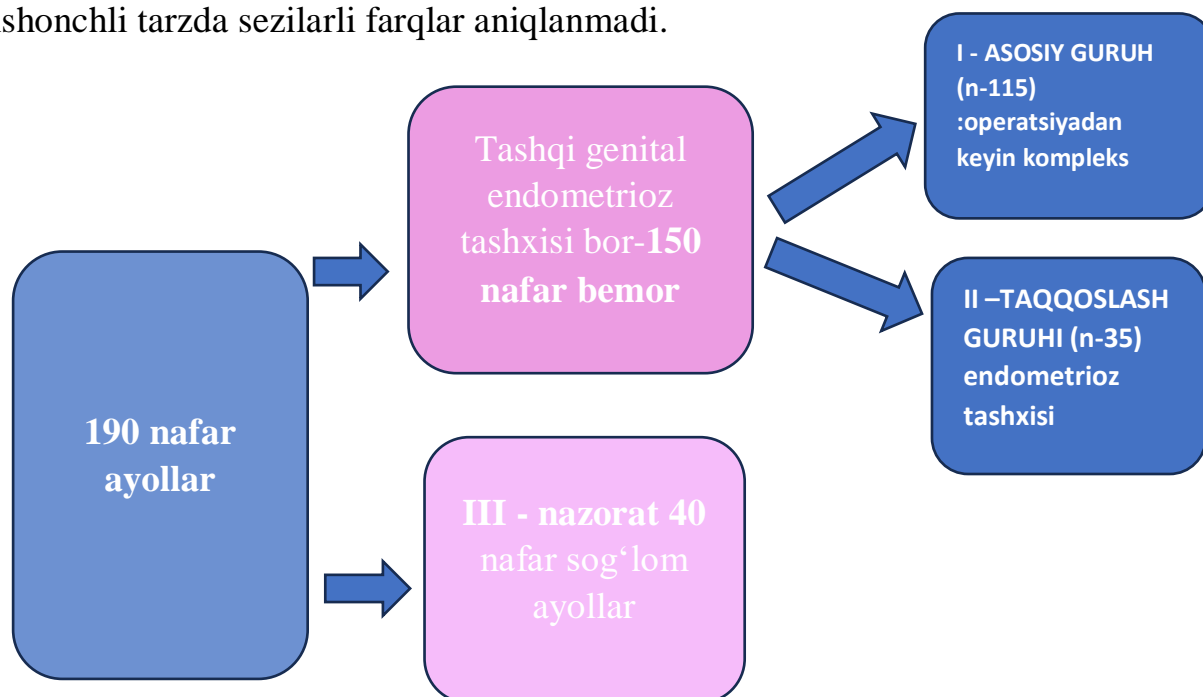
shonchli tarzda sezilarli farqlar aniqlanmadi.

190 nafar ayollar

Tashqi genital endometrioz tashxisi bor-150 nafar bemor

III - nazorat 40 nafar sog‘lom ayollar

I - ASOSIY GURUH (n-115) :operatsiyadan keyin kompleks

II –TAQQOSLASH GURUHI (n-35) endometrioz tashxisi